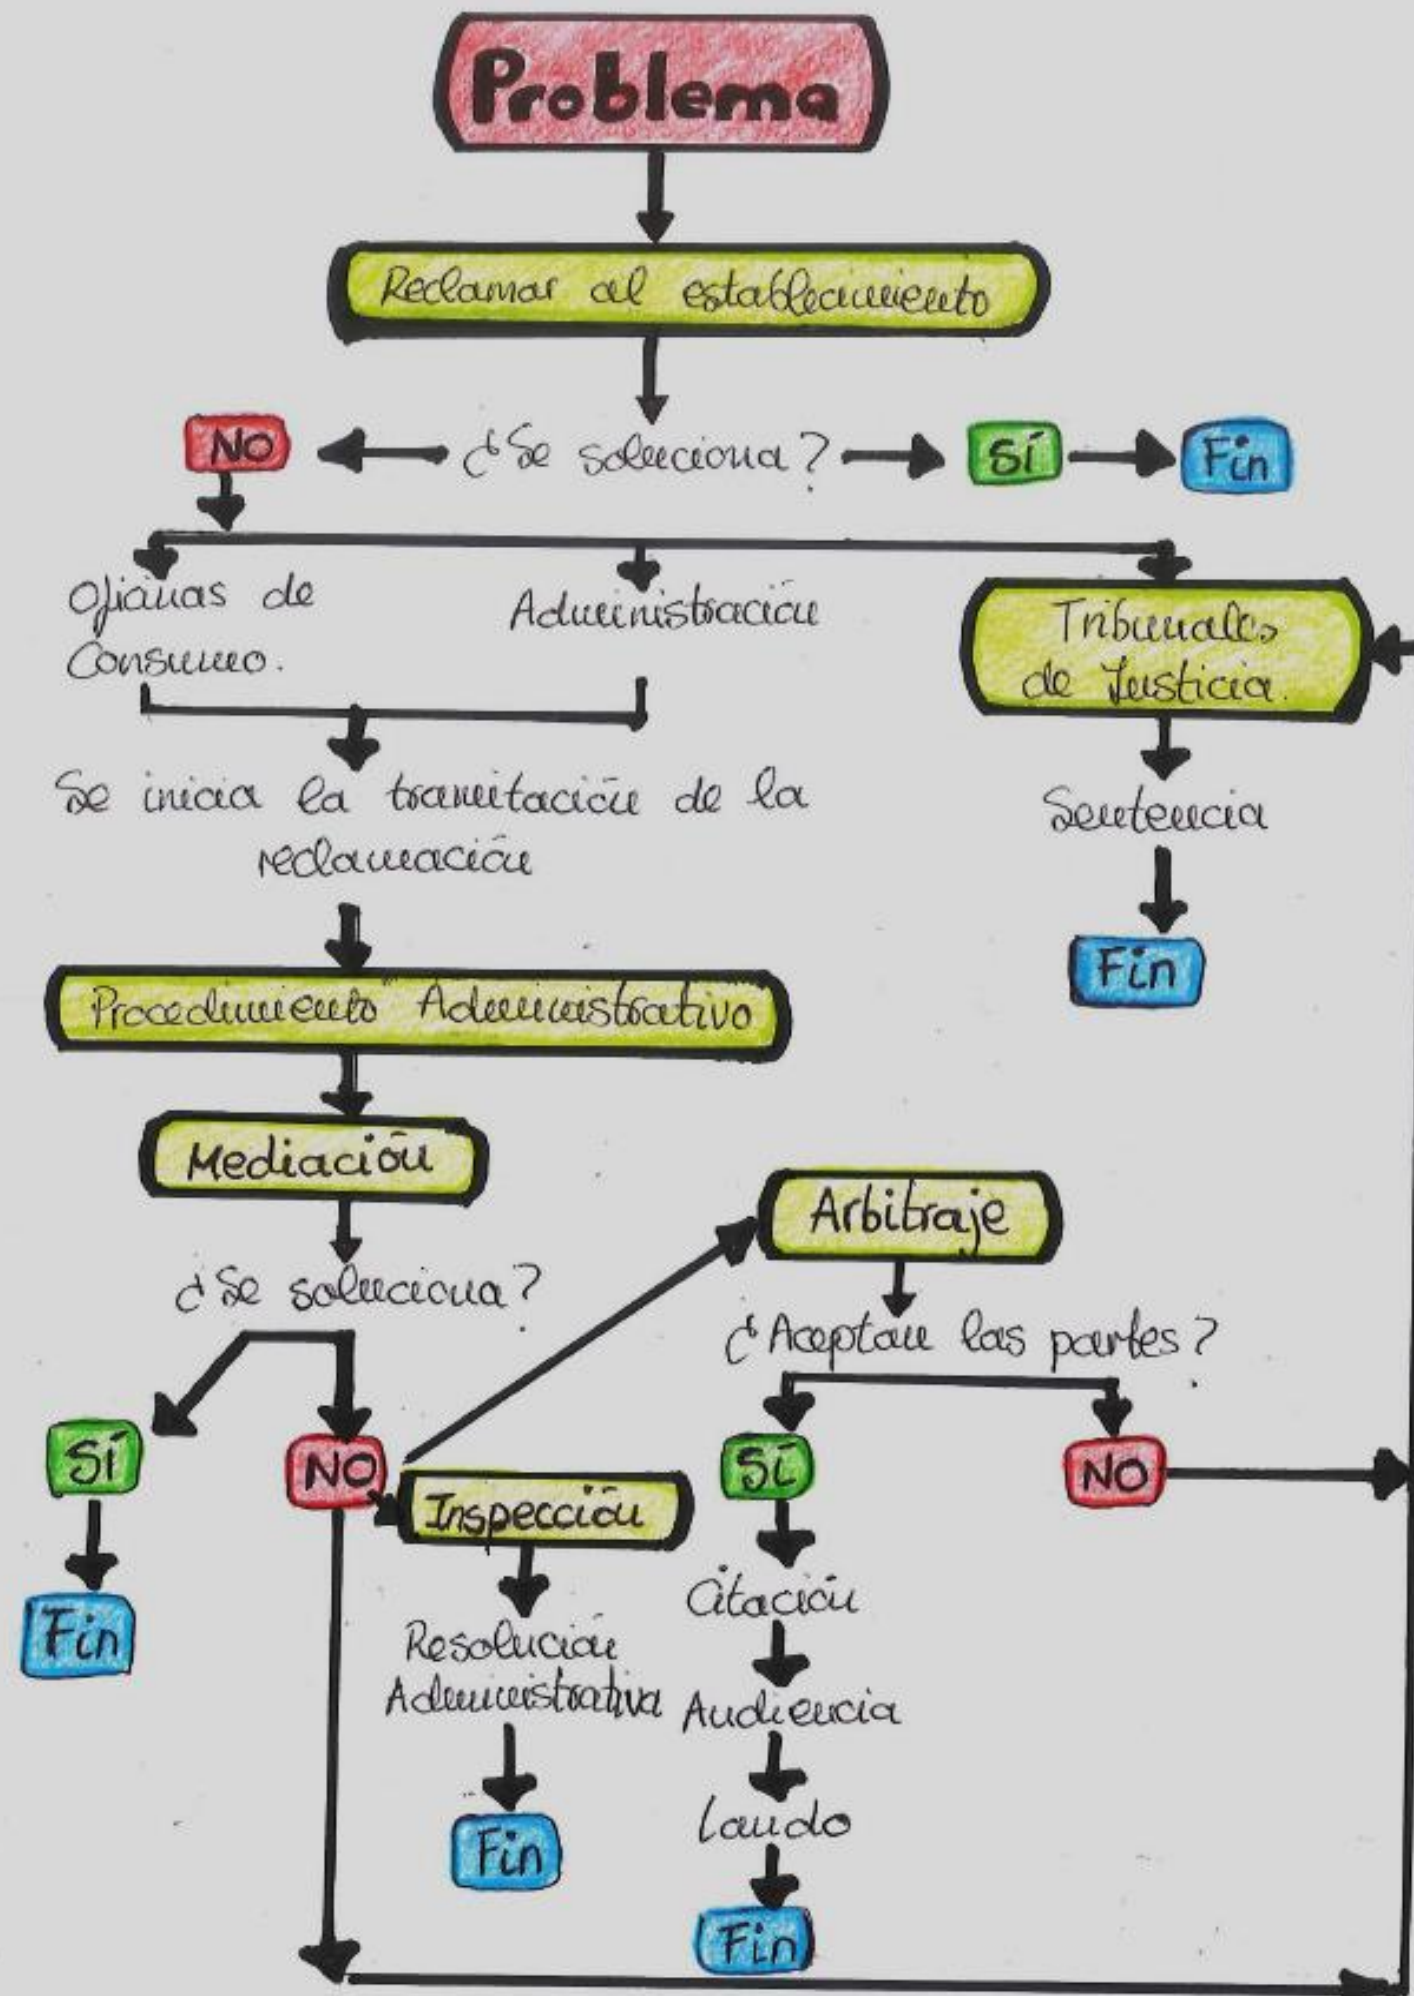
Problema

Reclamar al establecimiento

NO ¿Se soluciona? SÍ Fin

Oficinas de Consumo.

Administración

Tribunales de Justicia.

Se inicia la tramitación de la reclamación

Sentencia

Fin

Procedimiento Administrativo

Mediación

¿Se soluciona?

Arbitraje

¿Aceptan las partes?

SÍ

NO

Inspección

SÍ

NO

Fin

Resolución Administrativa

Citación

Audiencia

Fin

Laudo

Fin